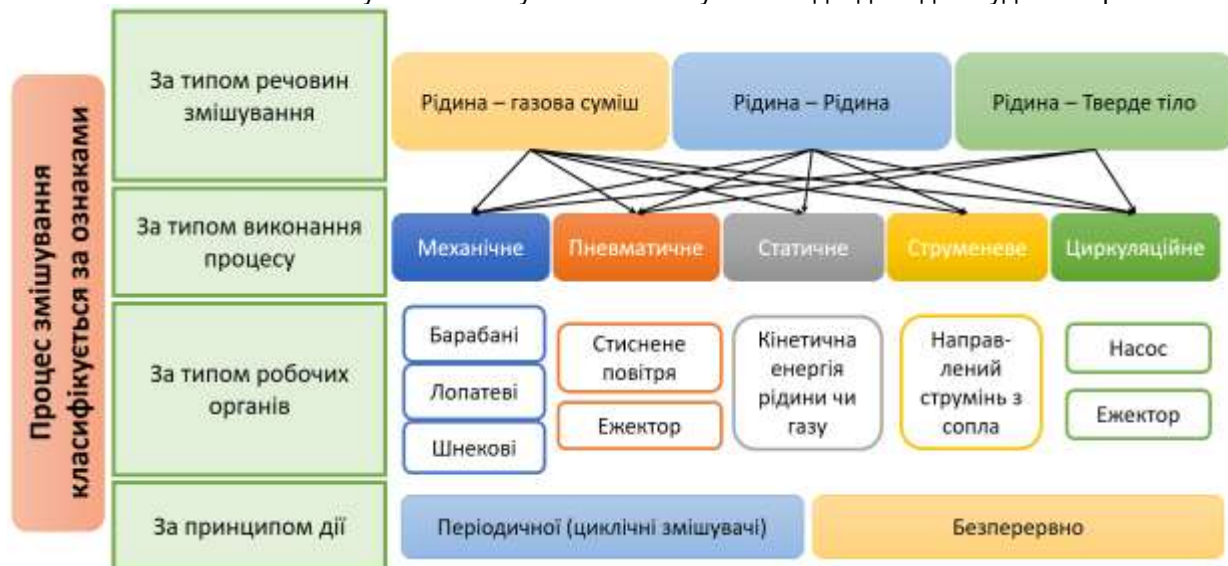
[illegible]

Процес змішування класифікується за ознаками

За типом речовин змішування

Рідина – газова суміш

Рідина – Рідина

Рідина – Тверде тіло

За типом виконання процесу

Механічне

Пневматичне

Статичне

Струменеве

Циркуляційне

За типом робочих органів

Барабані

Лопатеві

Шнекові

Стиснене повітря

Ежектор

Кінетична енергія рідини чи газу

Направлений струмінь з сопла

Насос

Ежектор

За принципом дії

Періодичної (циклічні змішувачі)

Безперервно